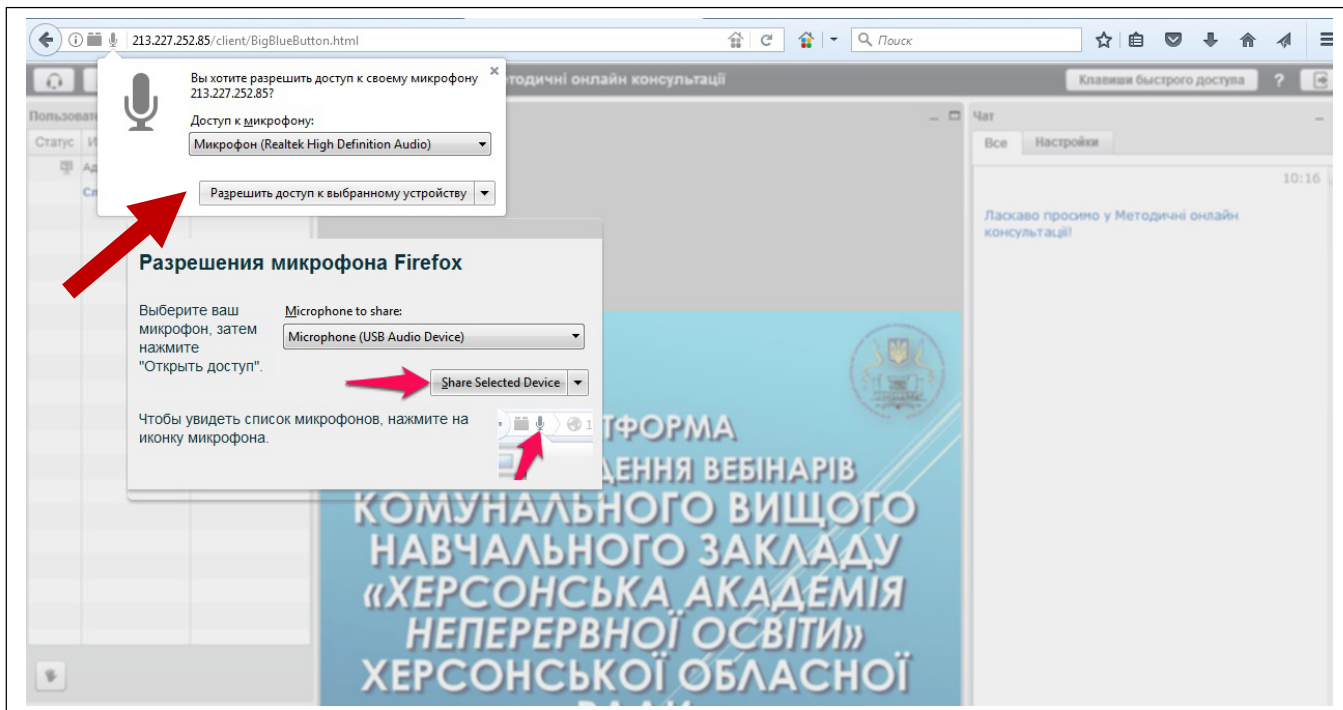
213.227.252.85/client/BigBlueButton.html

Поиск

Вы хотите разрешить доступ к своему микрофону 213.227.252.85?

Доступ к микрофону:

Микрофон (Realtek High Definition Audio)

Разрешить доступ к выбранному устройству

Методичні онлайн консультації

Клавиши быстрого доступа

?

Пользовате

Статус

Ад

Сл

Чат

Все

Настройки

10:16

Ласкаво просимо у Методичні онлайн консультації!

Разрешения микрофона Firefox

Выберите ваш микрофон, затем нажмите "Открыть доступ".

Microphone to share:

Microphone (USB Audio Device)

Share Selected Device

Чтобы увидеть список микрофонов, нажмите на иконку микрофона.

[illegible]ТФОРМА
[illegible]ДЕННЯ ВЕБІНАРІВ
КОМУНАЛЬНОГО ВИЩОГО НАВЧАЛЬНОГО ЗАКЛАДУ «ХЕРСОНСЬКА АКАДЕМІЯ НЕПЕРЕРВНОЇ ОСВІТИ» ХЕРСОНСЬКОЇ ОБЛАСНОЇ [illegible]